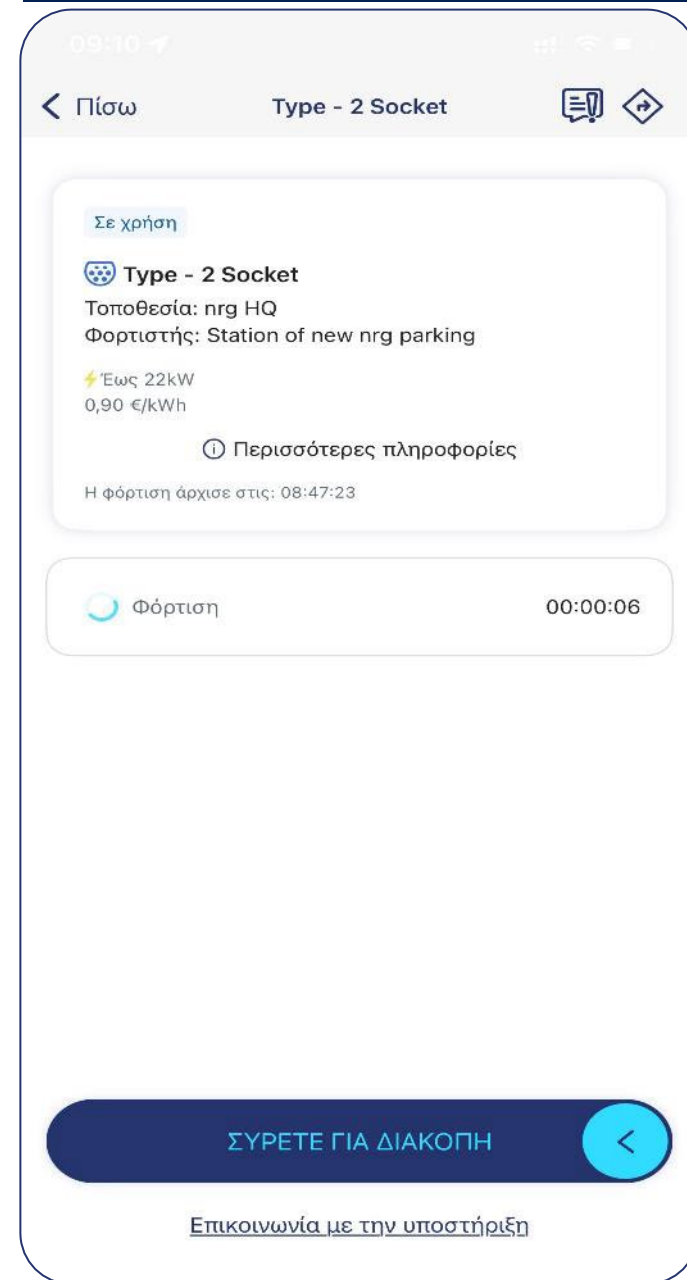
09:10

Πίσω

Type - 2 Socket

Σε χρήση

Type - 2 Socket

Τοποθεσία: nrg HQ

Φορτιστής: Station of new nrg parking

Έως 22kW

0,90 €/kWh

Περισσότερες πληροφορίες

Η φόρτιση άρχισε στις: 08:47:23

Φόρτιση

00:00:06

ΣΥΡΕΤΕ ΓΙΑ ΔΙΑΚΟΠΗ

Επικοινωνία με την υποστήριξη